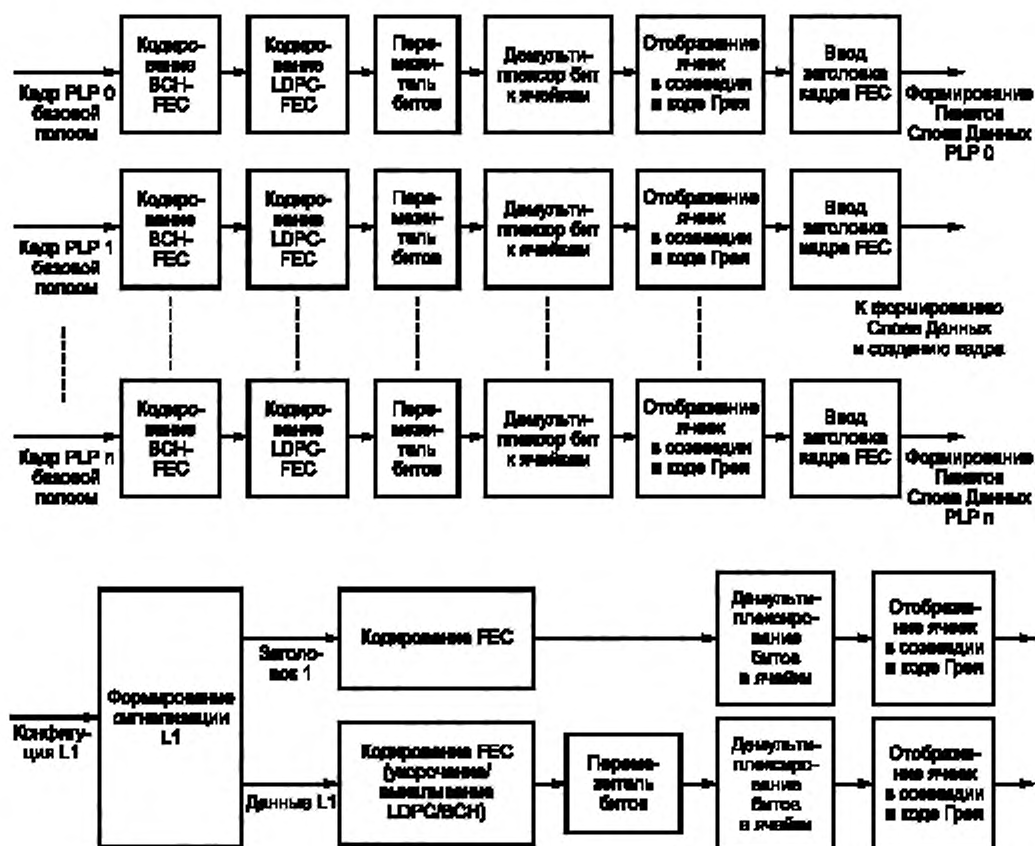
Кадр PLP 0 базовой полосы

Кодирование BCH-FEC

Кодирование LDPC-FEC

Перемежитель битов

Демультиплексор бит к ячейкам

Отображение ячеек в созвездии в коде Грея

Ввод заголовка кадра FEC

Формирование Пакетов Слоя Данных PLP 0

Кадр PLP 1 базовой полосы

Кодирование BCH-FEC

Кодирование LDPC-FEC

Перемежитель битов

Демультиплексор бит к ячейкам

Отображение ячеек в созвездии в коде Грея

Ввод заголовка кадра FEC

К формированию Слоя Данных и созданию кадра

Кадр PLP n базовой полосы

Кодирование BCH-FEC

Кодирование LDPC-FEC

Перемежитель битов

Демультиплексор бит к ячейкам

Отображение ячеек в созвездии в коде Грея

Ввод заголовка кадра FEC

Формирование Пакетов Слоя Данных PLP n

Конфигурация L1

Формирование сигнализации L1

Заголовок 1

Кодирование FEC

Демультиплексирование битов в ячейки

Отображение ячеек в созвездии в коде Грея

Данные L1

Кодирование FEC (укорочение/выкалывание LDPC/BCH)

Перемежитель битов

Демультиплексирование битов в ячейки

Отображение ячеек в созвездии в коде Грея